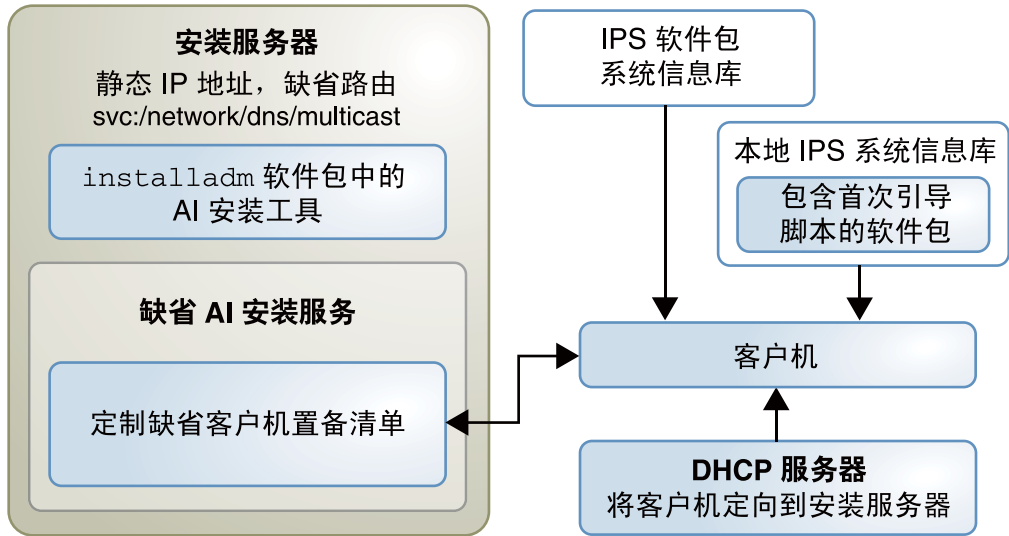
安装服务器
静态 IP 地址，缺省路由
svc:/network/dns/multicast

installadm 软件包中的 AI 安装工具

缺省 AI 安装服务

定制缺省客户机置备清单

IPS 软件包
系统信息库

本地 IPS 系统信息库

包含首次引导
脚本的软件包

客户机

DHCP 服务器
将客户机定向到安装服务器